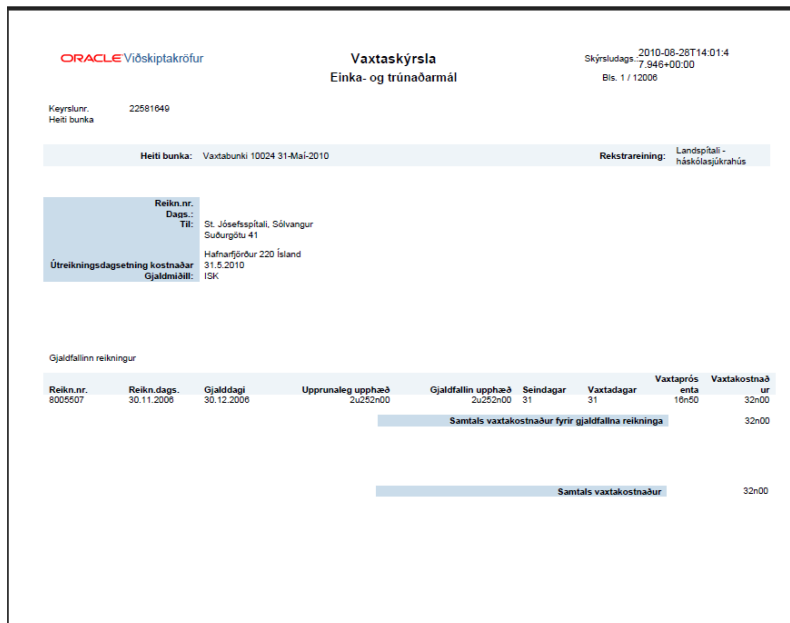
ORACLE Viðskiptakröfur

Vaxtaskýrsla
Einka- og trúnaðarmál

Skýrsludags.: 2010-08-26T14:01:4 7.946+00:00
Bls. 1 / 12006

Keyrslunr. 22581649
Heiti bunka

Heiti bunka: Vaxtabunki 10024 31-Maí-2010

Rekstareining: Landspítali - háskólasjúkrahús

Reikn.nr.
Dags.:
Til: St. Jósefsspítali, Sólvangur
Suðurgötu 41

Hafnarfjörður 220 Ísland
Útreikningsdagsetning kostnaðar 31.5.2010
Gjaldmiðill: ISK

Gjaldfallinn reikningur

| Reikn.nr. | Reikn.dags. | Gjalddagi | Upprunaleg upphæð | Gjaldfallin upphæð | Seindagar | Vaxtadagar | Vaxtaprósenta | Vaxtakostnaður |
|---|---|---|---|---|---|---|---|---|
| 8005507 | 30.11.2006 | 30.12.2006 | 2u252n00 | 2u252n00 | 31 | 31 | 16n50 | 32n00 |

Samtals vaxtakostnaður fyrir gjaldfallna reikninga 32n00

Samtals vaxtakostnaður 32n00